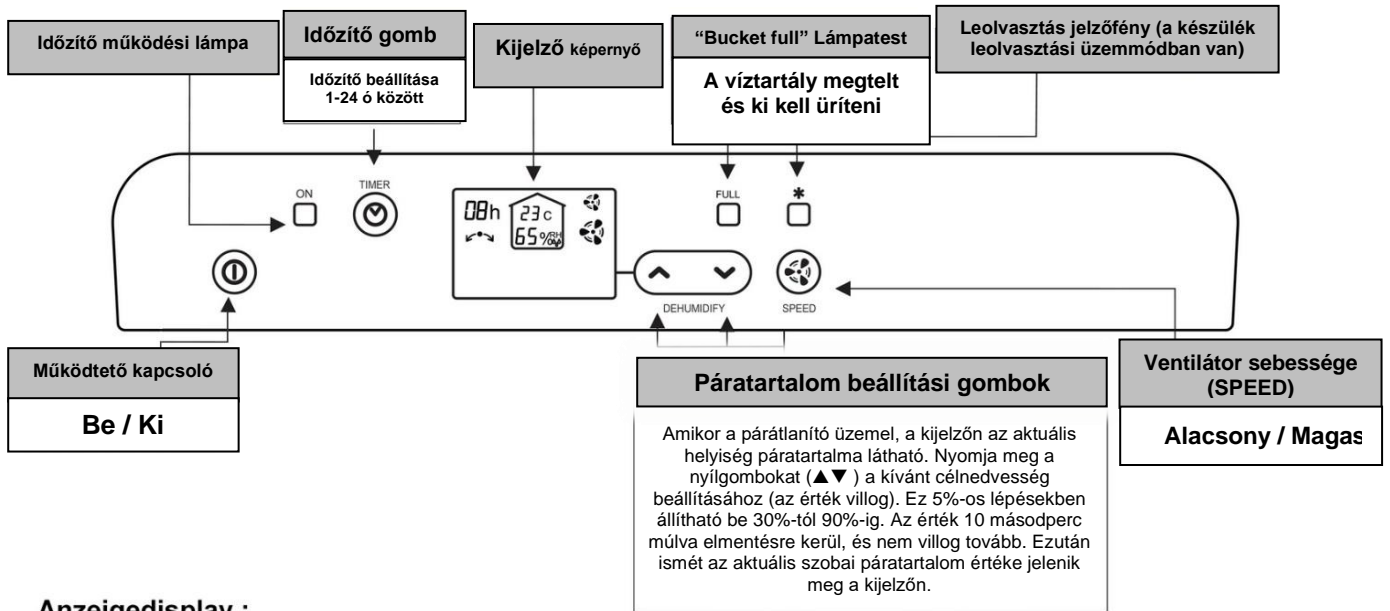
Időzítő működési lámpa

Időzítő gomb

Időzítő beállítása 1-24 ó között

Kijelző képernyő

"Bucket full" Lámpatest

A víztartály megtelt és ki kell üríteni

Leolvasztás jelzőfény (a készülék leolvasztási üzemmódban van)

ON

TIMER

08h

23c

65%RH

FULL

*

DEHUMIDIFY

SPEED

Működtető kapcsoló

Be / Ki

Páratartalom beállítási gombok

Amikor a párátlanító üzemel, a kijelzőn az aktuális helyiség páratartalma látható. Nyomja meg a nyílgombokat (▲▼ ) a kívánt célnedvesség beállításához (az érték villog). Ez 5%-os lépésekben állítható be 30%-tól 90%-ig. Az érték 10 másodperc múlva elmentésre kerül, és nem villog tovább. Ezután ismét az aktuális szobai páratartalom értéke jelenik meg a kijelzőn.

Ventilátor sebessége (SPEED)

Alacsony / Magas

Anzeigedisplay :